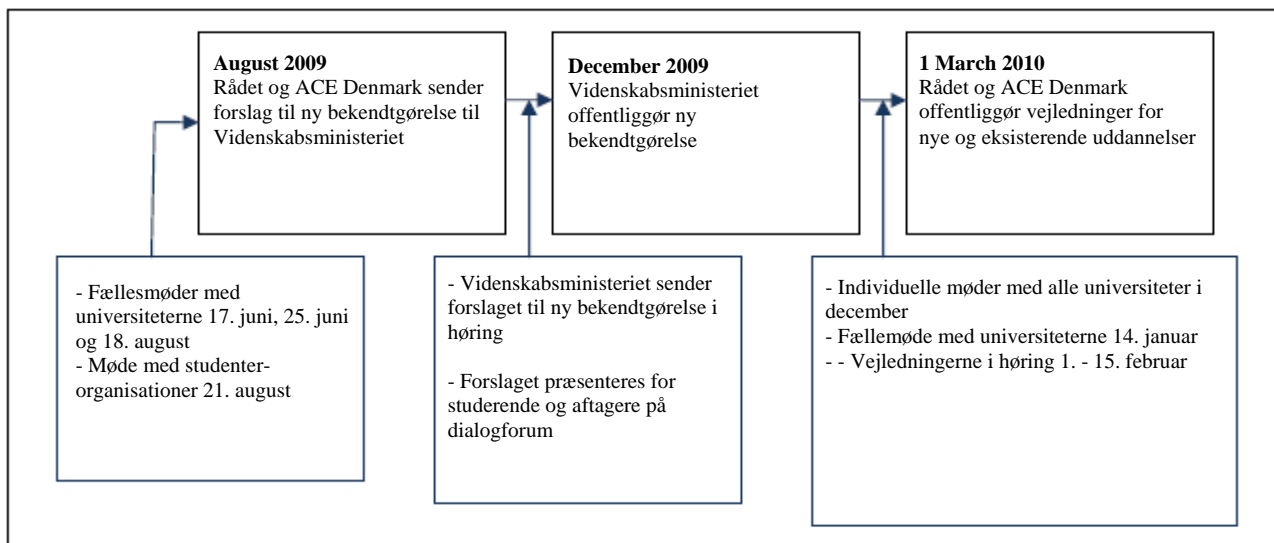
**August 2009**
Rådet og ACE Denmark sender forslag til ny bekendtgørelse til Videnskabsministeriet

**December 2009**
Videnskabsministeriet offentliggør ny bekendtgørelse

**1 March 2010**
Rådet og ACE Denmark offentliggør vejledninger for nye og eksisterende uddannelser

- Fællesmøder med universiteterne 17. juni, 25. juni og 18. august
- Møde med studenter-organisationer 21. august

- Videnskabsministeriet sender forslaget til ny bekendtgørelse i høring

- Forslaget præsenteres for studerende og aftagere på dialogforum

- Individuelle møder med alle universiteter i december
- Fællemøde med universiteterne 14. januar
- - Vejledningerne i høring 1. - 15. februar